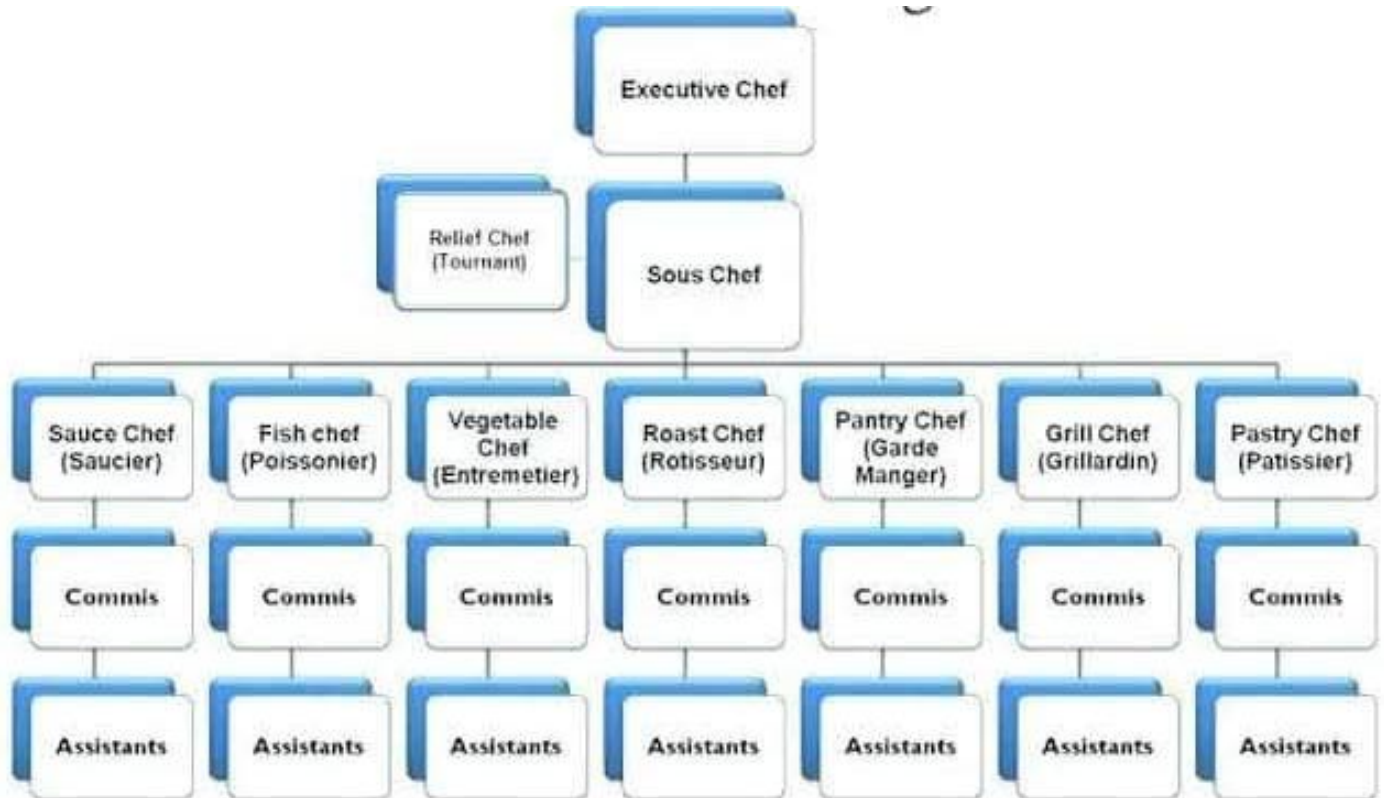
Executive Chef

Relief Chef (Tournant)

Sous Chef

Sauce Chef (Saucier)

Commis

Assistants

Fish chef (Poissonier)

Commis

Assistants

Vegetable Chef (Entremetier)

Commis

Assistants

Roast Chef (Rotisseur)

Commis

Assistants

Pantry Chef (Garde Manger)

Commis

Assistants

Grill Chef (Grillardin)

Commis

Assistants

Pastry Chef (Patissier)

Commis

Assistants